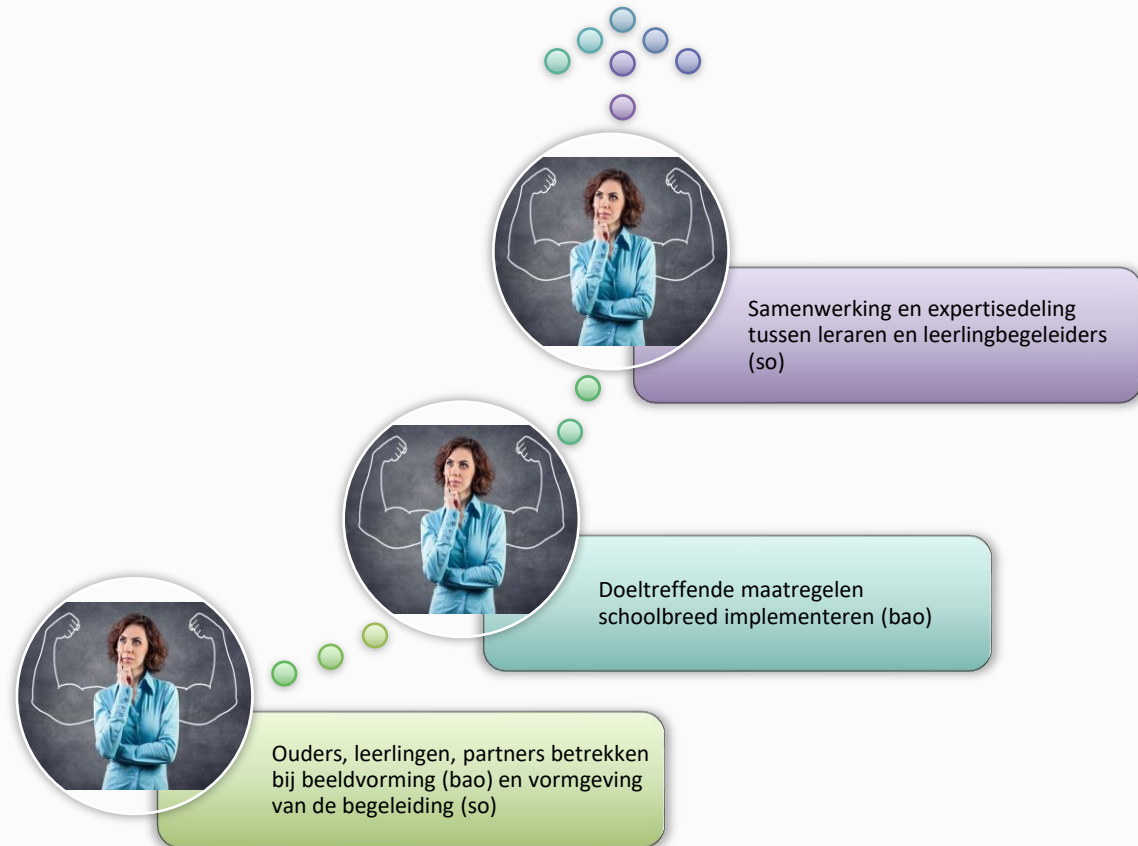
Samenwerking en expertisedeling tussen leraren en leerlingbegeleiders (so)

Doeltreffende maatregelen schoolbreed implementeren (bao)

Ouders, leerlingen, partners betrekken bij beeldvorming (bao) en vormgeving van de begeleiding (so)